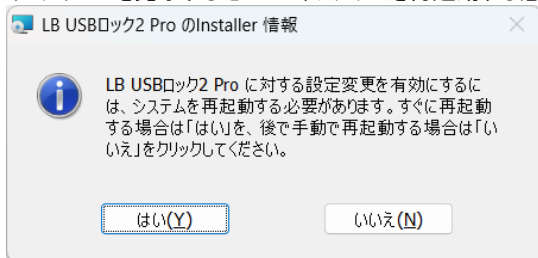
LB USBロック2 Pro のInstaller 情報

LB USBロック2 Pro に対する設定変更を有効にするには、システムを再起動する必要があります。すぐに再起動する場合は「はい」を、後で手動で再起動する場合は「いいえ」をクリックしてください。

はい(Y)

いいえ(N)